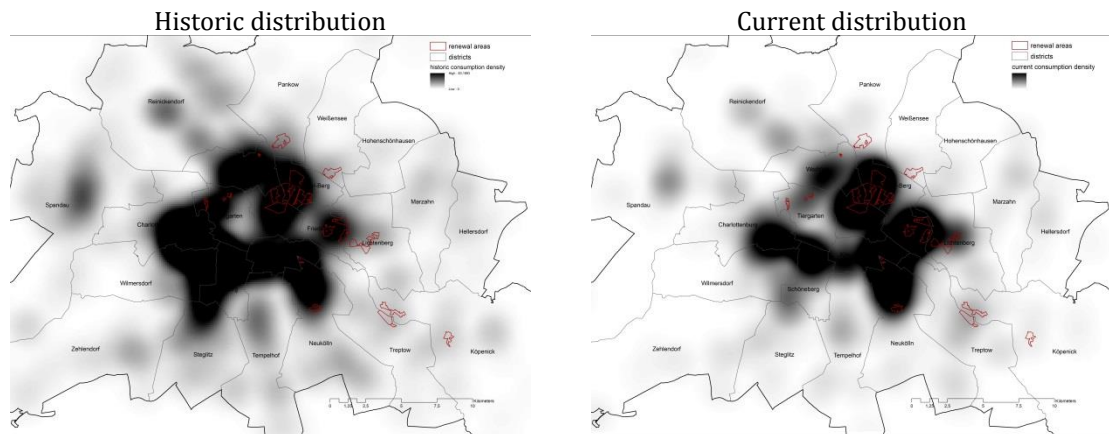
Historic distribution

renewal areas
districts
historic consumption density
High : 22,989
Low : 0

Pankow
Reinickendorf
Weißensee
Hohenschönhausen
Berg
Spandau
Marzahn
Charl
garten
Hellersdorf
Fried
htenberg
Wilmersdorf
Zehlendorf
Steglitz
Tempelhof
Neukölln
Treptow
Köpenick
0 1.25 2.5 5 7.5 10 Kilometers

Current distribution

renewal areas
districts
current consumption density

Pankow
Reinickendorf
Weißensee
Hohenschönhausen
We
Berg
Spandau
Tiergarten
Marzahn
Charlottenburg
Hellersdorf
htenberg
Wilmersdorf
Schöneberg
Zehlendorf
Steglitz
Tempelhof
Neukölln
Treptow
Köpenick
0 1.25 2.5 5 7.5 10 Kilometers